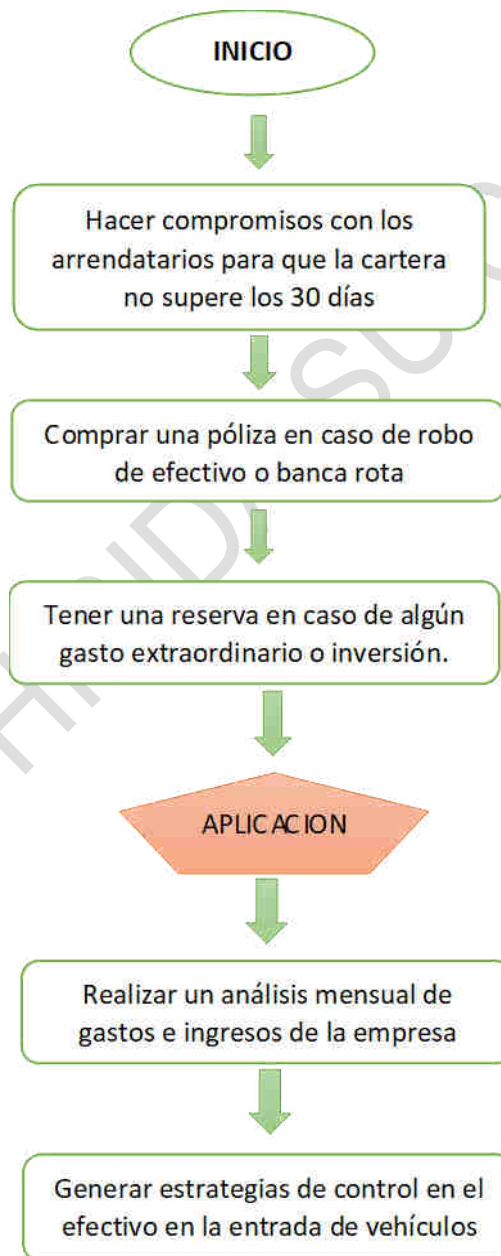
INICIO

Hacer compromisos con los arrendatarios para que la cartera no supere los 30 días

Comprar una póliza en caso de robo de efectivo o banca rota

Tener una reserva en caso de algún gasto extraordinario o inversión.

APLICACION

Realizar un análisis mensual de gastos e ingresos de la empresa

Generar estrategias de control en el efectivo en la entrada de vehículos